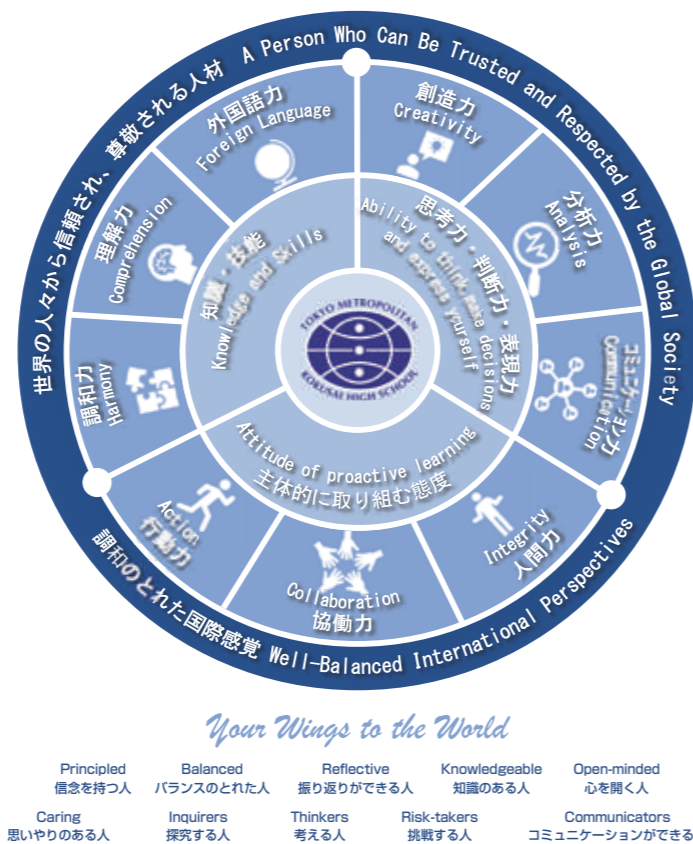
世界の人々から信頼され、尊敬される人材 A Person Who Can Be Trusted and Respected by the Global Society

調和のとれた国際感覚 Well-Balanced International Perspectives

外国語力
Foreign Language

創造力
Creativity

理解力
Comprehension

分析力
Analysis

調和力
Harmony

コミュニケーション力
Communication

知識・技能
Knowledge and Skills

思考力・判断力・表現力
Ability to think make decisions and express yourself

TOKYO METROPOLITAN
KOKUSAI HIGH SCHOOL

Attitude of proactive learning
主体的に取り組む態度

Action
行動力

Integrity
人間力

Collaboration
協働力

Your Wings to the World

Principled
信念を持つ人

Balanced
バランスのとれた人

Reflective
振り返りができる人

Knowledgeable
知識のある人

Open-minded
心を開く人

Caring
思いやりのある人

Inquirers
探究する人

Thinkers
考える人

Risk-takers
挑戦する人

Communicators
コミュニケーションができる